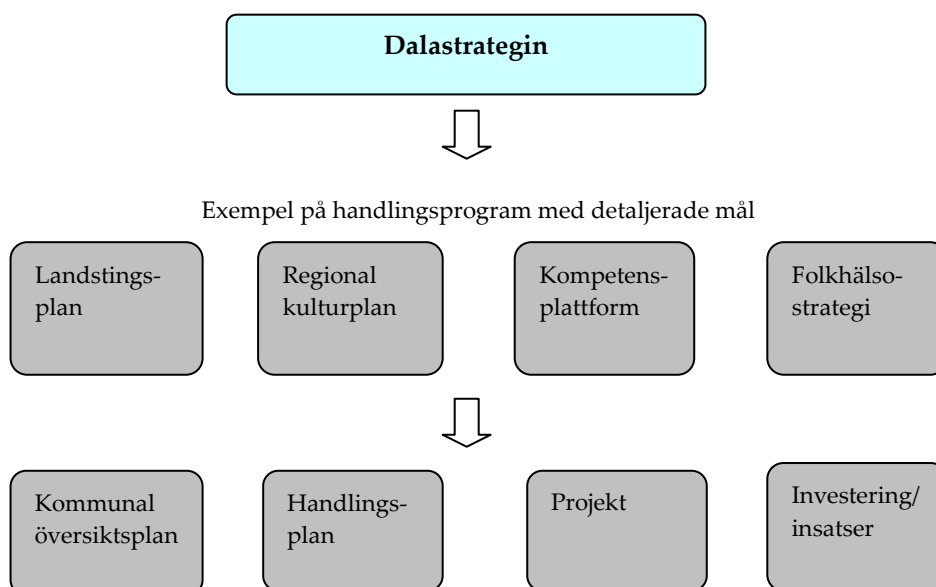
Dalastrategin

Exempel på handlingsprogram med detaljerade mål

Landstingsplan

Regional kulturplan

Kompetensplattform

Folkhälsostrategi

Kommunal översiktsplan

Handlingsplan

Projekt

Investering/ insatser